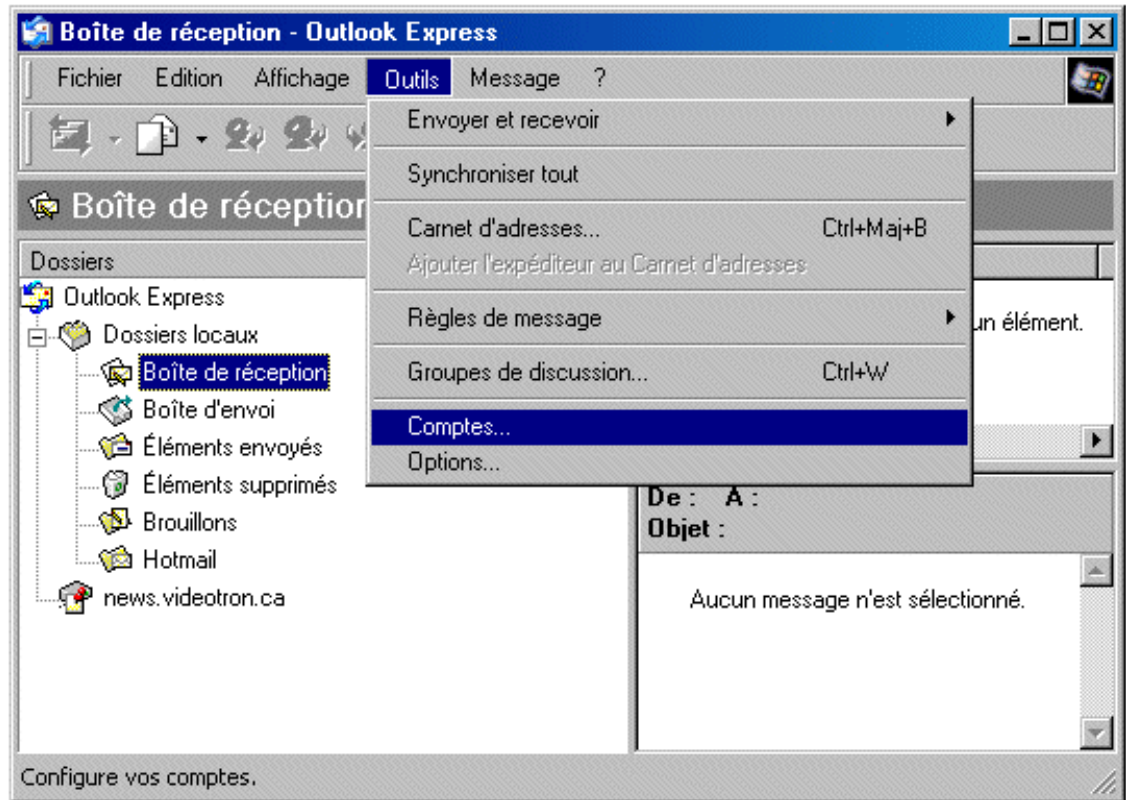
Boîte de réception - Outlook Express

Fichier Edition Affichage Outils Message ?

Envoyer et recevoir
Synchroniser tout
Carnet d'adresses... Ctrl+Maj+B
Ajouter l'expéditeur au Carnet d'adresses
Règles de message
Groupes de discussion... Ctrl+W
Comptes...
Options...

Boîte de réception

Dossiers
Outlook Express
Dossiers locaux
Boîte de réception
Boîte d'envoi
Éléments envoyés
Éléments supprimés
Brouillons
Hotmail
news.videotron.ca

un élément.

De : À :
Objet :

Aucun message n'est sélectionné.

Configure vos comptes.